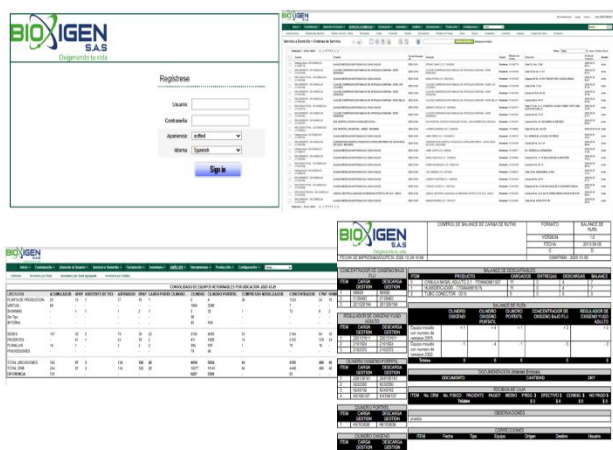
BIOXIGEN S.A.S
Oxigenando tu vida

Registrese

Usuario

Contraseña

Apariencia: softed

Idioma: Spanish

Sign in

BIOXIGEN S.A.S

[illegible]

BIOXIGEN S.A.S

CONSOLIDADO DE EQUIPOS RETORNABLES POR UBICACION

BIOXIGEN S.A.S
Oxigenando tu vida

CONTROL DE BALANCE DE CARGA DE RUTAS

FORMATO

BALANCE DE RUTA

VERSION

FECHA

CONSECUTIVO

BALANCE DE PRODUCTOS

ITEM

PRODUCTO

CARGADOS

ENTREGAS

DESCARGAS

BALANCE

BALANCE DE RUTA

REGULADOR DE OXIGENO FLUJO ADULTO

CONCENTRADOR DE OXIGENO ELECTRICO

DOCUMENTACION Entregas Entregas

DOCUMENTO

CANTIDAD

RECIBOS DE CAJA

OBSERVACIONES

CORRECCIONES

ITEM

Fecha

Tipo

Equipo

Origen

Destino

Usuario